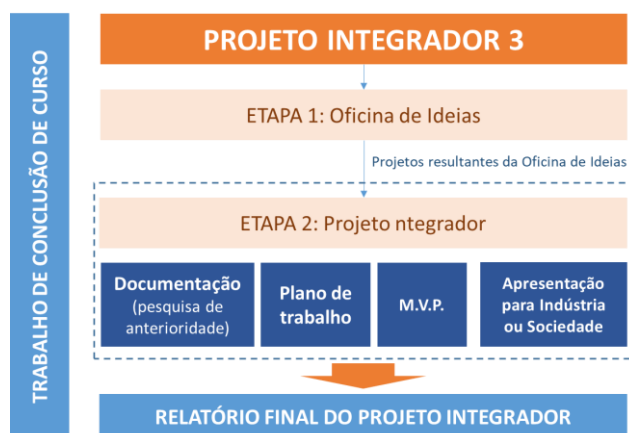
TRABALHO DE CONCLUSÃO DE CURSO

PROJETO INTEGRADOR 3

ETAPA 1: Oficina de Ideias

Projetos resultantes da Oficina de Ideias

ETAPA 2: Projeto ntegrador

Documentação (pesquisa de anterioridade)

Plano de trabalho

M.V.P.

Apresentação para Indústria ou Sociedade

RELATÓRIO FINAL DO PROJETO INTEGRADOR